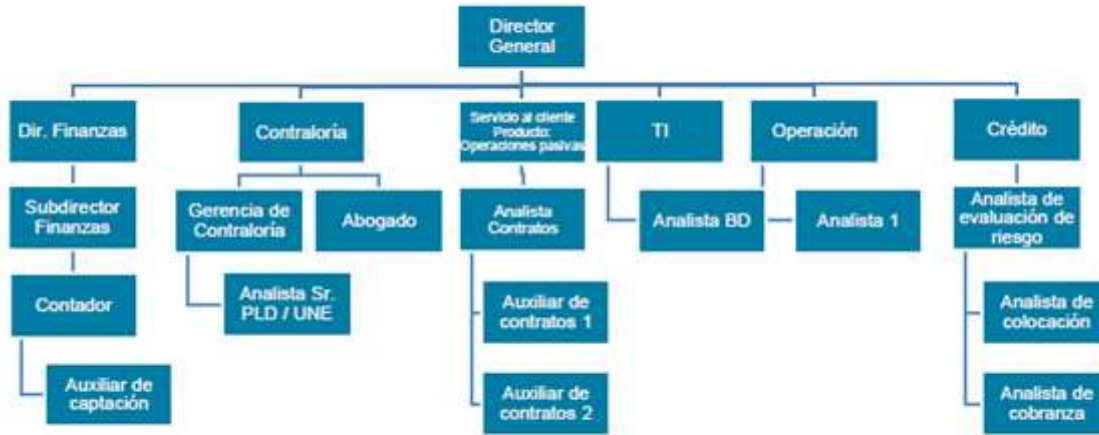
Director General

Dir. Finanzas

Subdirector Finanzas

Contador

Auxiliar de captación

Contraloría

Gerencia de Contraloría

Abogado

Analista Sr. PLD / UNE

Servicio al cliente Producto: Operaciones pasivas

Analista Contratos

Auxiliar de contratos 1

Auxiliar de contratos 2

TI

Operación

Analista BD

Analista 1

Crédito

Analista de evaluación de riesgo

Analista de colocación

Analista de cobranza